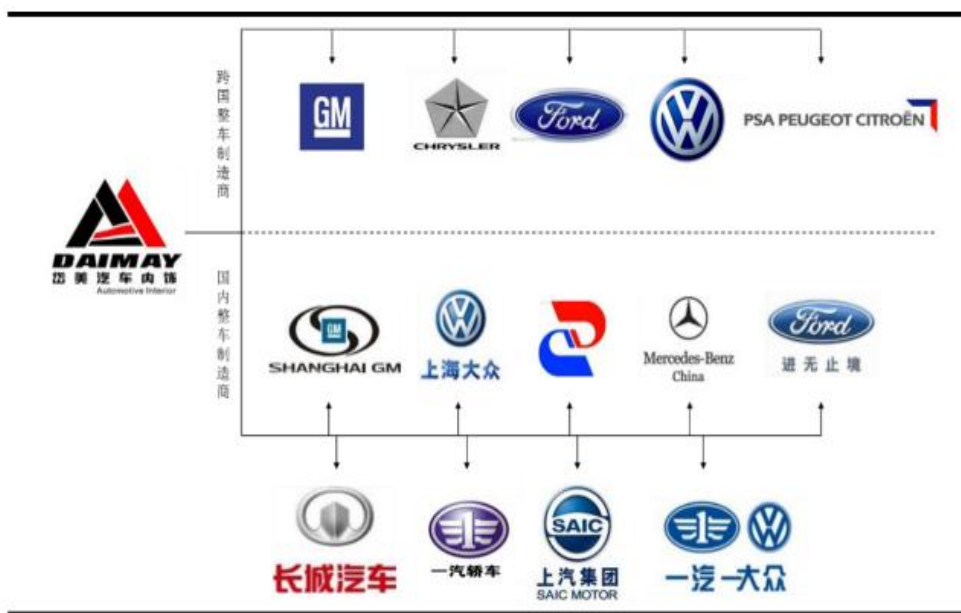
跨国整车制造商

GM

CHRYSLER

Ford

PSA PEUGEOT CITROËN

DAIMAY
岱美汽车内饰
Automotive Interior

国内整车制造商

SHANGHAI GM

上海大众

Mercedes-Benz
China

Ford
进无止境

长城汽车

一汽轿车

SAIC
上汽集团
SAIC MOTOR

一汽-大众